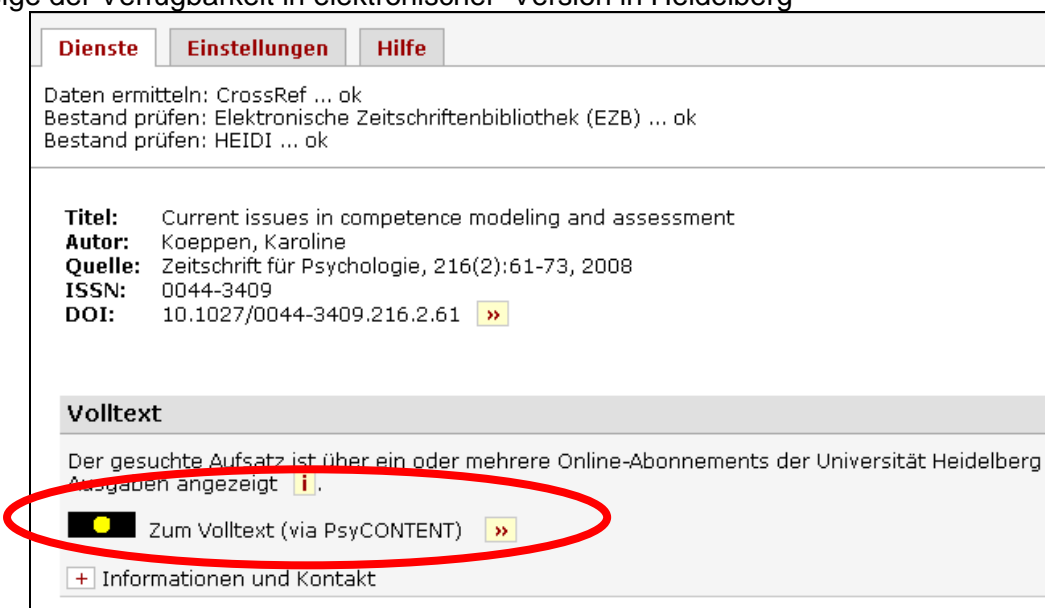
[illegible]ge der Verfügbarkeit in elektronischer Version in Heidelberg

Dienste | Einstellungen | Hilfe

Daten ermitteln: CrossRef ... ok
Bestand prüfen: Elektronische Zeitschriftenbibliothek (EZB) ... ok
Bestand prüfen: HEIDI ... ok

**Titel:** Current issues in competence modeling and assessment
**Autor:** Koeppen, Karoline
**Quelle:** Zeitschrift für Psychologie, 216(2):61-73, 2008
**ISSN:** 0044-3409
**DOI:** 10.1027/0044-3409.216.2.61 »

Volltext

Der gesuchte Aufsatz ist über ein oder mehrere Online-Abonnements der Universität Heidelberg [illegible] Ausgaben angezeigt i.

Zum Volltext (via PsyCONTENT) »

+ Informationen und Kontakt